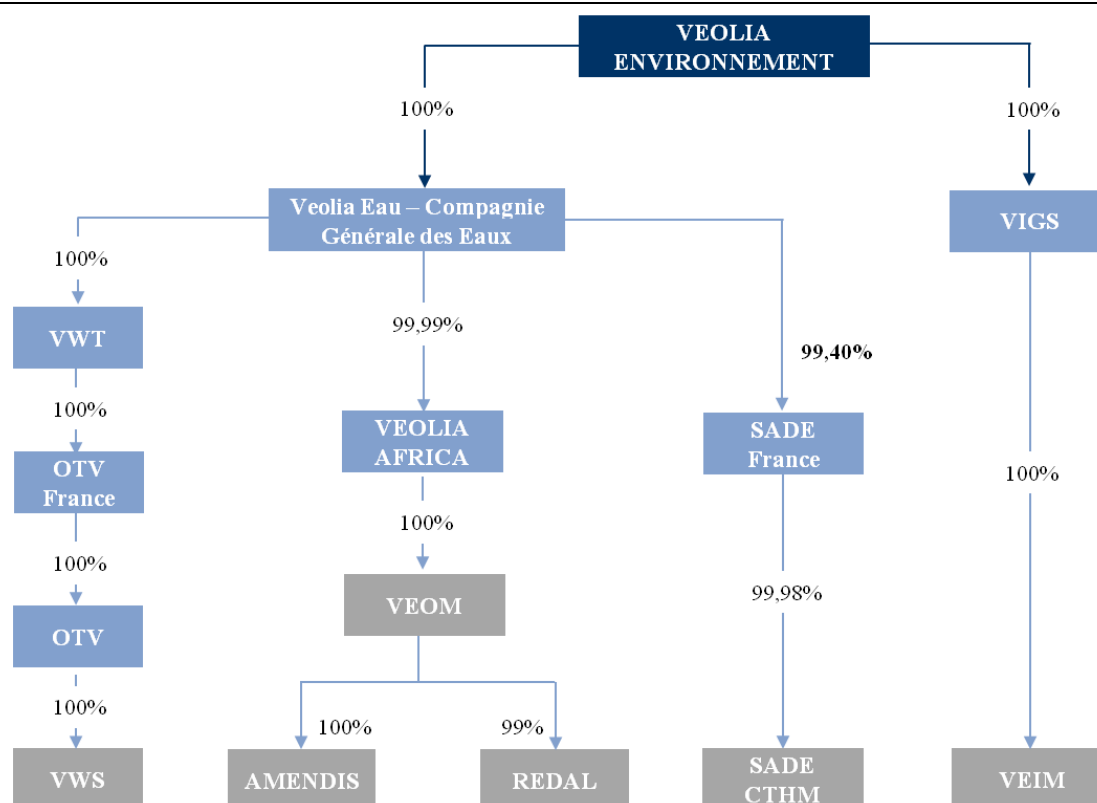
VEOLIA ENVIRONNEMENT

100%

100%

Veolia Eau – Compagnie Générale des Eaux

VIGS

100%

VWT

99,99%

99,40%

100%

VEOLIA AFRICA

SADE France

OTV France

100%

100%

100%

VEOM

99,98%

OTV

100%

100%

99%

VWS

AMENDIS

REDAL

SADE CTHM

VEIM